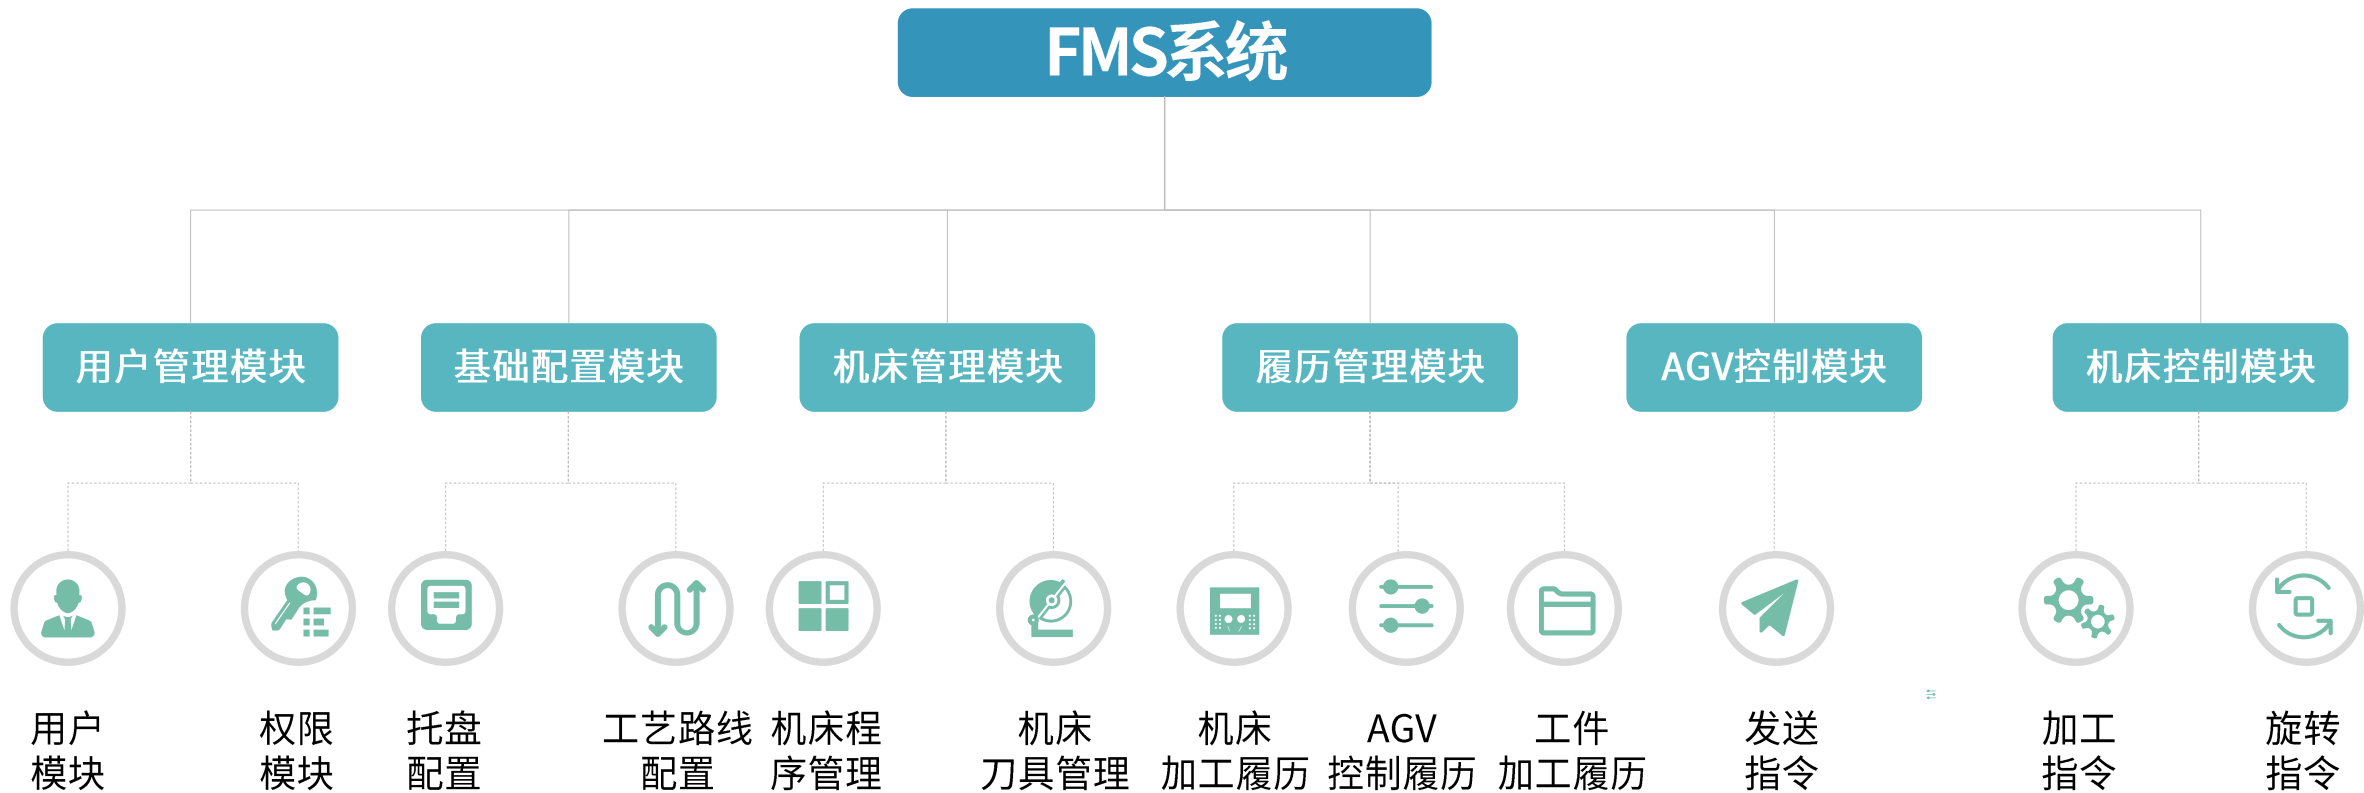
FMS系统

用户管理模块

基础配置模块

机床管理模块

履历管理模块

AGV控制模块

机床控制模块

用户模块

权限模块

托盘配置

工艺路线配置

机床程序管理

机床刀具管理

机床加工履历

AGV控制履历

工件加工履历

发送指令

加工指令

旋转指令